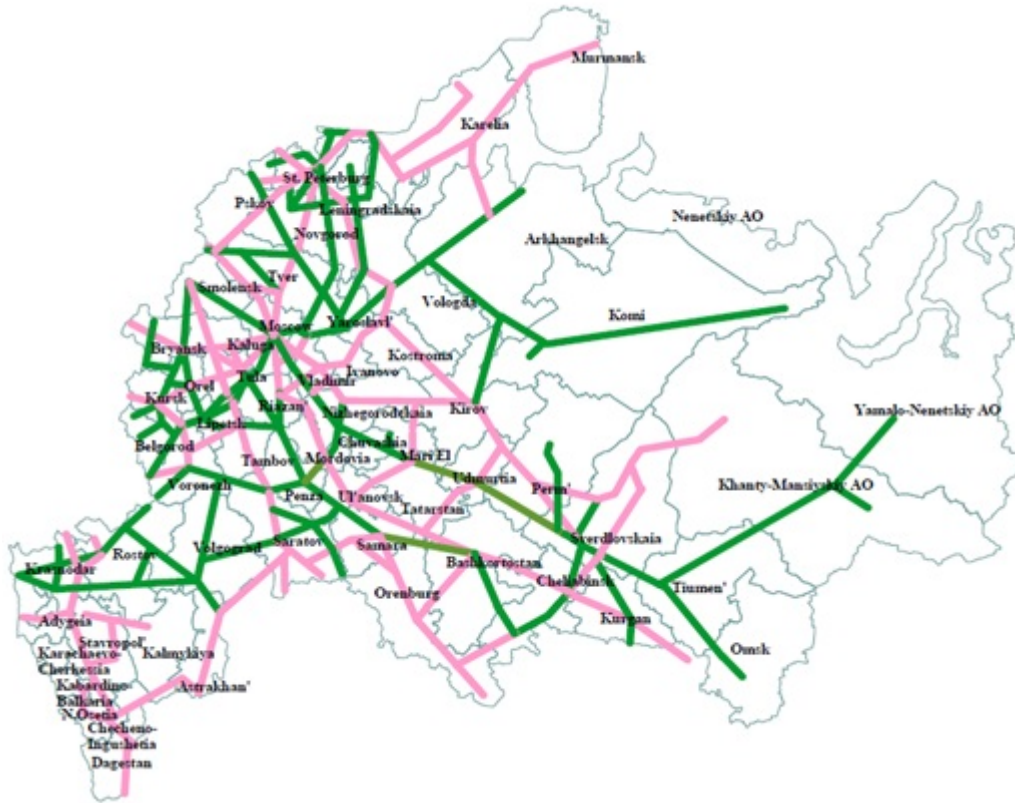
Murmansk
Karelia
St. Petersburg
Pskov
Leningradskaia
Novgorod
Arkhangelsk
Nenetskiy AO
Tver
Smolensk
Vologda
Komi
Moscow
Yaroslavl'
Bryansk
Kaluga
Kostroma
Ivanovo
Tula
Vladimir
Orel
Kursk
Riazan'
Nizhegorodskaia
Kirov
Lipetsk
Yamalo-Nenetskiy AO
Belgorod
Chuvashia
Mari El
Tambov
Mordovia
Udmurtia
Perm'
Voronezh
Khanty-Mansiyskiy AO
Penza
Ul'anovsk
Tatarstan
Sverdlovskaia
Rostov
Volgograd
Saratov
Samara
Bashkortostan
Tiumen'
Krasnodar
Cheliabinsk
Orenburg
Kurgan
Adygeia
Omsk
Stavropol'
Karachaevo-Cherkessia
Kalmykiya
Kabardino-Balkaria
Astrakhan'
N.Osetia
Checheno-Ingushetia
Dagestan